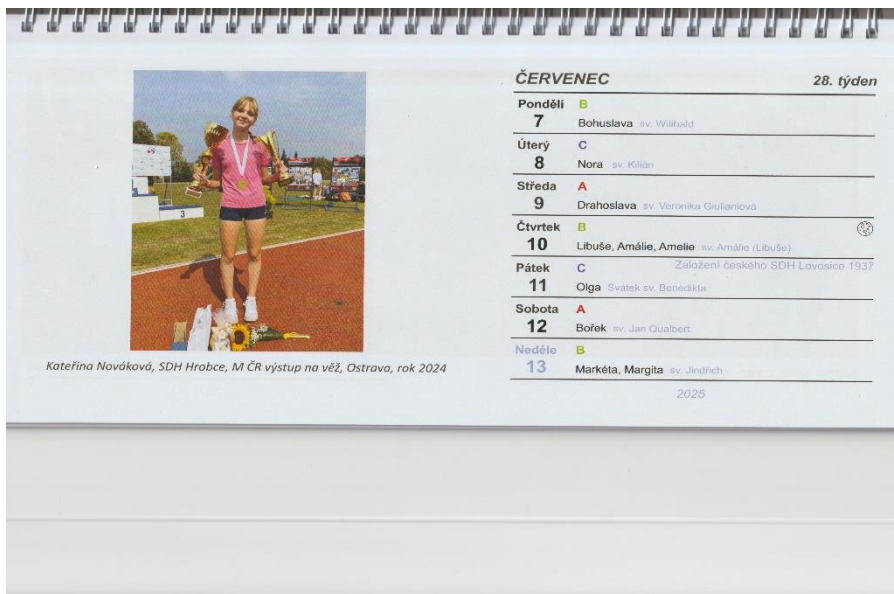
Kateřina Nováková, SDH Hrobce, M ČR výstup na věž, Ostrava, rok 2024

ČERVENEC 28. týden

Pondělí B
7 Bohuslava sv. Wilibald

Úterý C
8 Nora sv. Kilián

Středa A
9 Drahoslava sv. Veronika Giulianiová

Čtvrtek B
10 Libuše, Amálie, Amelie sv. Amálie (Libuše)

Pátek C
11 Olga Svátek sv. Benedikta
Založení českého SDH Lovosice 1937

Sobota A
12 Bořek sv. Jan Qualbert

Neděle B
13 Markéta, Margita sv. Jindřich

2025